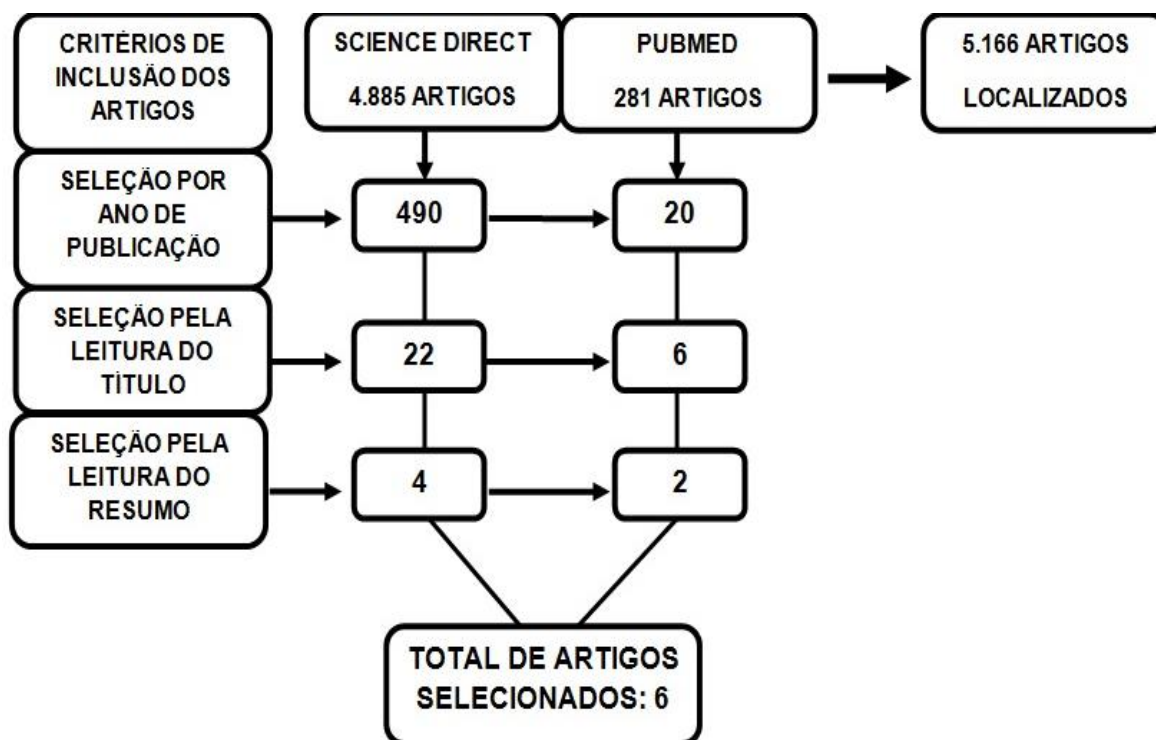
CRITÉRIOS DE INCLUSÃO DOS ARTIGOS

SCIENCE DIRECT
4.885 ARTIGOS

PUBMED
281 ARTIGOS

5.166 ARTIGOS
LOCALIZADOS

SELEÇÃO POR ANO DE PUBLICAÇÃO

490

20

SELEÇÃO PELA LEITURA DO TÍTULO

22

6

SELEÇÃO PELA LEITURA DO RESUMO

4

2

TOTAL DE ARTIGOS SELECIONADOS: 6